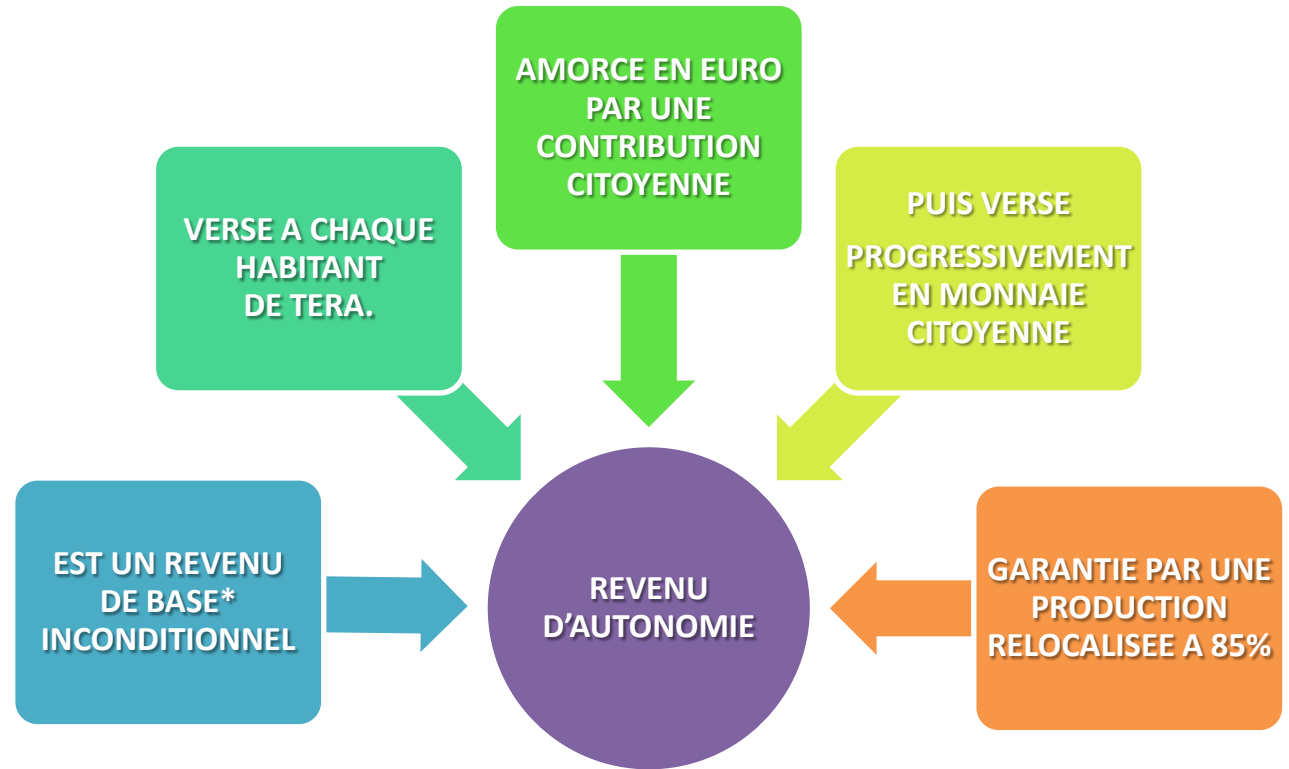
AMORCE EN EURO PAR UNE CONTRIBUTION CITOYENNE

VERSE A CHAQUE HABITANT DE TERA.

PUIS VERSE

PROGRESSIVEMENT EN MONNAIE CITOYENNE

EST UN REVENU DE BASE* INCONDITIONNEL

REVENU D'AUTONOMIE

GARANTIE PAR UNE PRODUCTION RELOCALISEE A 85%